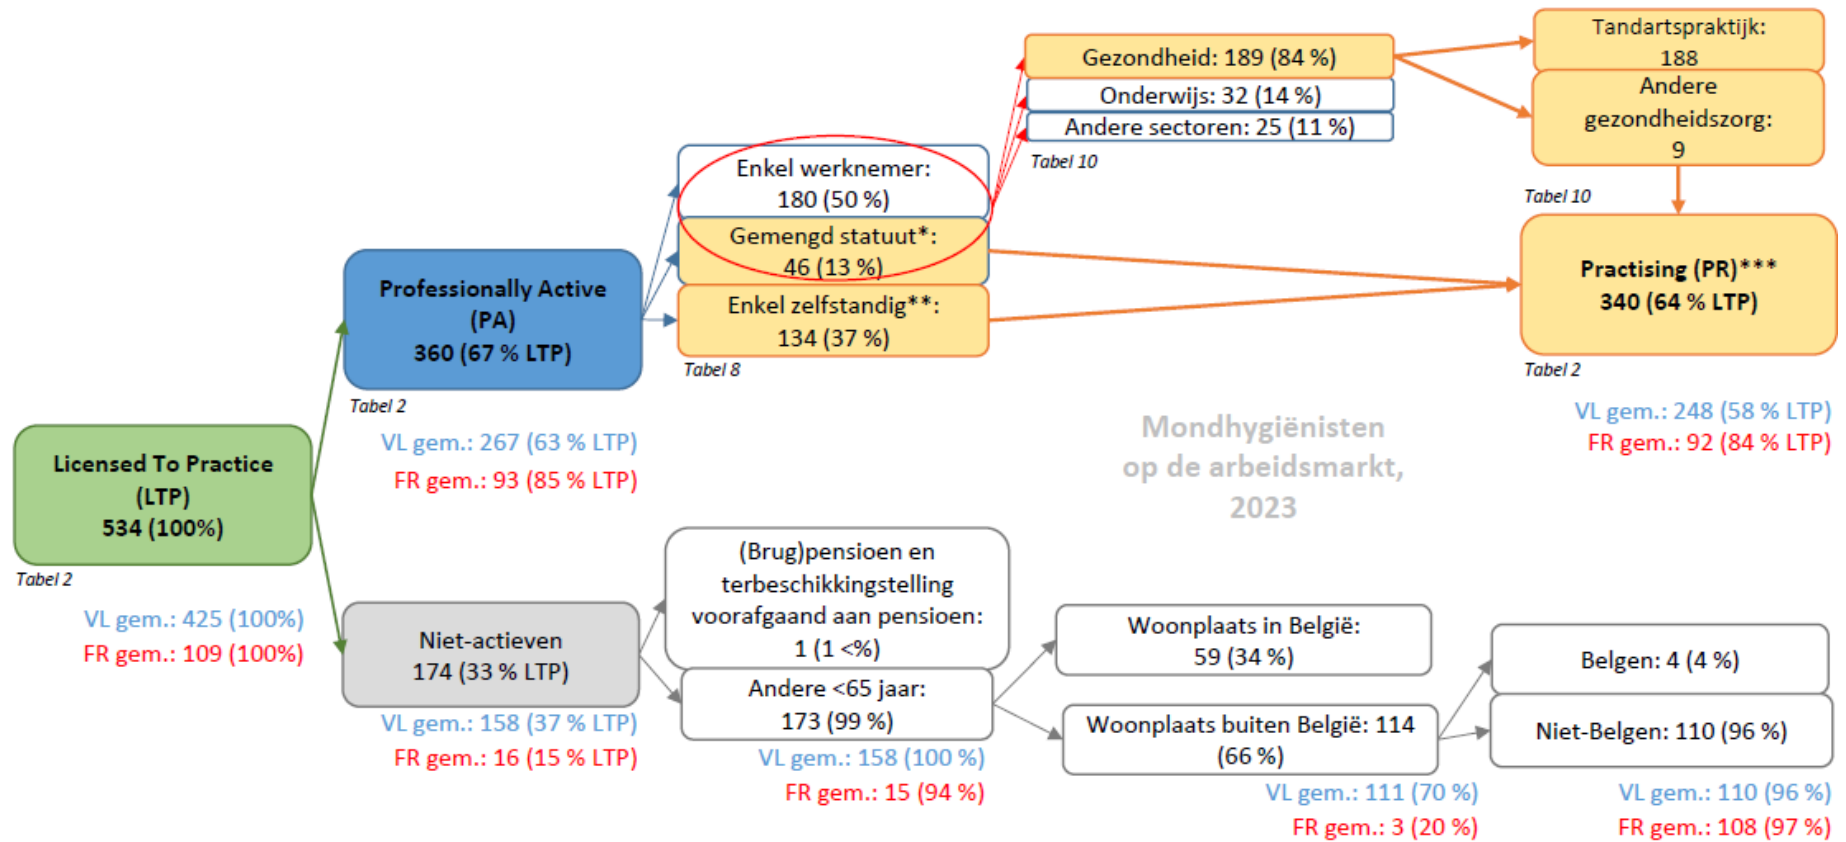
Licensed To Practice (LTP) 534 (100%)

Tabel 2

VL gem.: 425 (100%)
FR gem.: 109 (100%)

Professionally Active (PA) 360 (67 % LTP)

Tabel 2

VL gem.: 267 (63 % LTP)
FR gem.: 93 (85 % LTP)

Enkel werknemer: 180 (50 %)

Gemengd statuut*: 46 (13 %)

Enkel zelfstandig**: 134 (37 %)

Tabel 8

Gezondheid: 189 (84 %)

Onderwijs: 32 (14 %)

Andere sectoren: 25 (11 %)

Tabel 10

Tandartspraktijk: 188

Andere gezondheidszorg: 9

Tabel 10

Practising (PR)*** 340 (64 % LTP)

Tabel 2

VL gem.: 248 (58 % LTP)
FR gem.: 92 (84 % LTP)

Mondhygiënisten op de arbeidsmarkt, 2023

Niet-actieven 174 (33 % LTP)

VL gem.: 158 (37 % LTP)
FR gem.: 16 (15 % LTP)

(Brug)pensioen en terbeschikkingstelling voorafgaand aan pensioen: 1 (1 <%)

Andere <65 jaar: 173 (99 %)

VL gem.: 158 (100 %)
FR gem.: 15 (94 %)

Woonplaats in België: 59 (34 %)

Woonplaats buiten België: 114 (66 %)

VL gem.: 111 (70 %)
FR gem.: 3 (20 %)

Belgen: 4 (4 %)

Niet-Belgen: 110 (96 %)

VL gem.: 110 (96 %)
FR gem.: 108 (97 %)